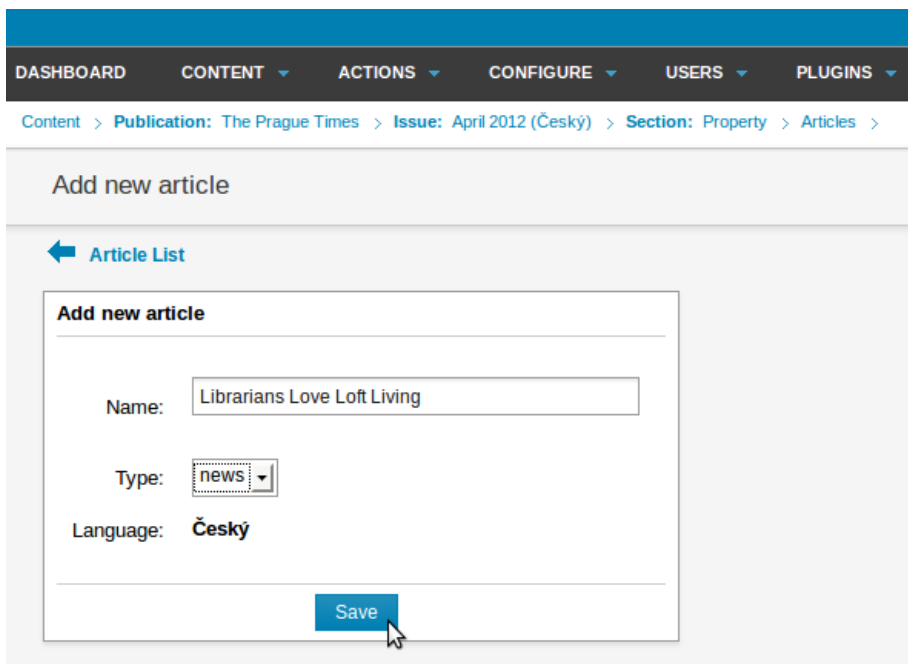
DASHBOARD CONTENT ACTIONS CONFIGURE USERS PLUGINS

Content > Publication: The Prague Times > Issue: April 2012 (Český) > Section: Property > Articles >

Add new article

Article List

Add new article

Name: Librarians Love Loft Living

Type: news

Language: Český

Save